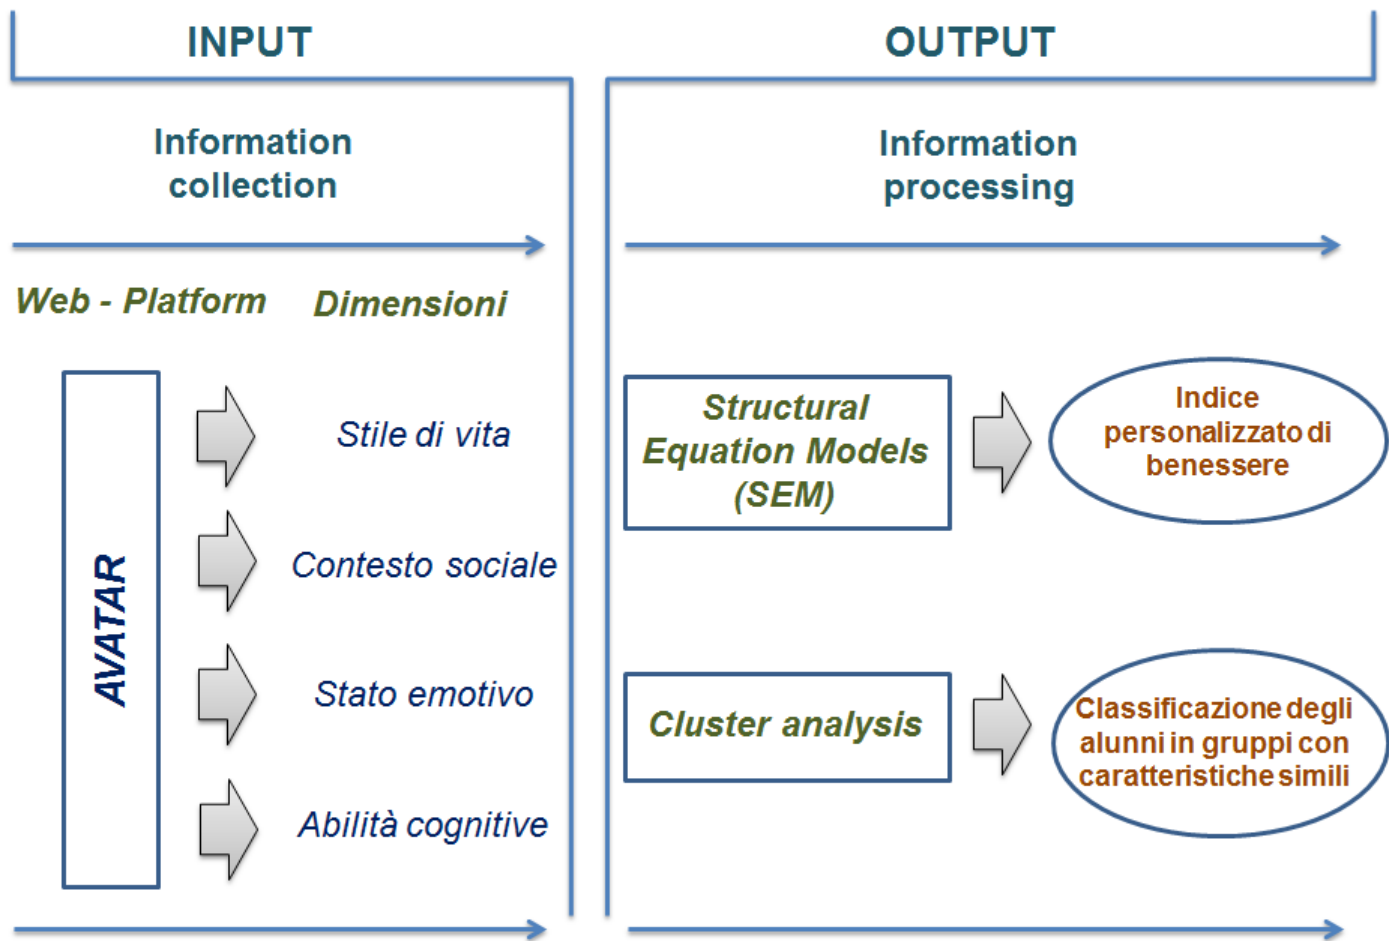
INPUT

Information collection

Web - Platform

Dimensioni

AVATAR

Stile di vita

Contesto sociale

Stato emotivo

Abilità cognitive

OUTPUT

Information processing

Structural Equation Models (SEM)

Indice personalizzato di benessere

Cluster analysis

Classificazione degli alunni in gruppi con caratteristiche simili